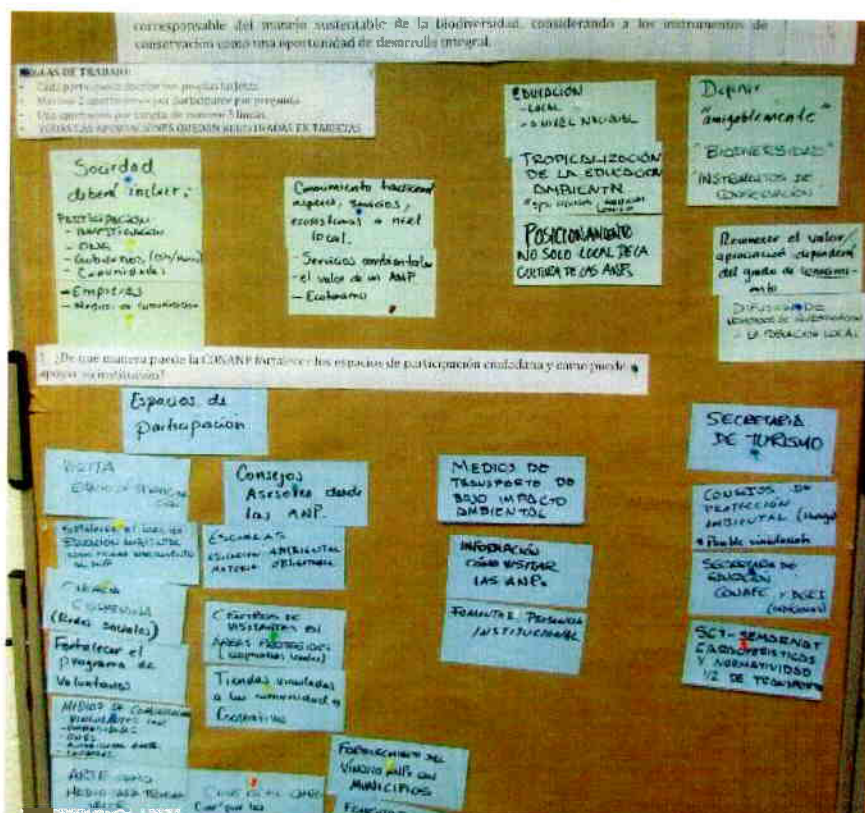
corresponsable del manejo sustentable de la biodiversidad, considerando a los instrumentos de conservación como una oportunidad de desarrollo integral.

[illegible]LAS DE TRABAJO
Cada participante decide sus propias tarjetas
Máximo 2 aportaciones por participante por pregunta
Una aportación por tarjeta de máximo 3 líneas
TODAS LAS APORTACIONES DEBEN REGISTRARSE EN TARJETAS

Sociedad deberá incluir:
Participación
- Investigación
- ONG
- Gobiernos (est/mun)
- Comunidades
- Empresas
- Medios de comunicación

Conocimiento tradicional especies, servicios, ecosistemas a nivel local.
- Servicios ambientales el valor de un ANP
- Ecoturismo

Educación
- local
- a nivel nacional

Tropicalización de la educación ambiental
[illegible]

Posicionamiento no solo local de la cultura de las ANPs

Definir "amigablemente" "Biodiversidad" "Instrumentos de conservación"

Reconocer el valor/apreciación dependiendo del grado de conocimiento

Difusión de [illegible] a la población local

1. ¿De qué manera puede la CONANP fortalecer los espacios de participación ciudadana y cómo puede apoyar su institución?

Espacios de participación

Visita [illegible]

Consejos Asesores desde las ANP.

Medios de transporte de bajo impacto ambiental

Secretaría de Turismo

Fortalecer el área de educación ambiental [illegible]

Escuelas
Educación ambiental materia obligatoria

Información cómo visitar las ANPs

Consejos de protección ambiental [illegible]
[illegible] vinculación

Ciencia Ciudadana (Redes sociales)

Centros de investigación en áreas protegidas (vinculación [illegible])

Fomento a presencia institucional

Secretaría de Educación CONAFE y AGES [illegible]

Fortalecer el programa de voluntarios

Tiendas vinculadas a las comunidades y ecoturismo

SCT - SEMARNAT características y normatividad 1/2 de transporte

Medios de comunicación
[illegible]

Fortalecimiento del vínculo ANPs con municipios

Arte como medio para transmitir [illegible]

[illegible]